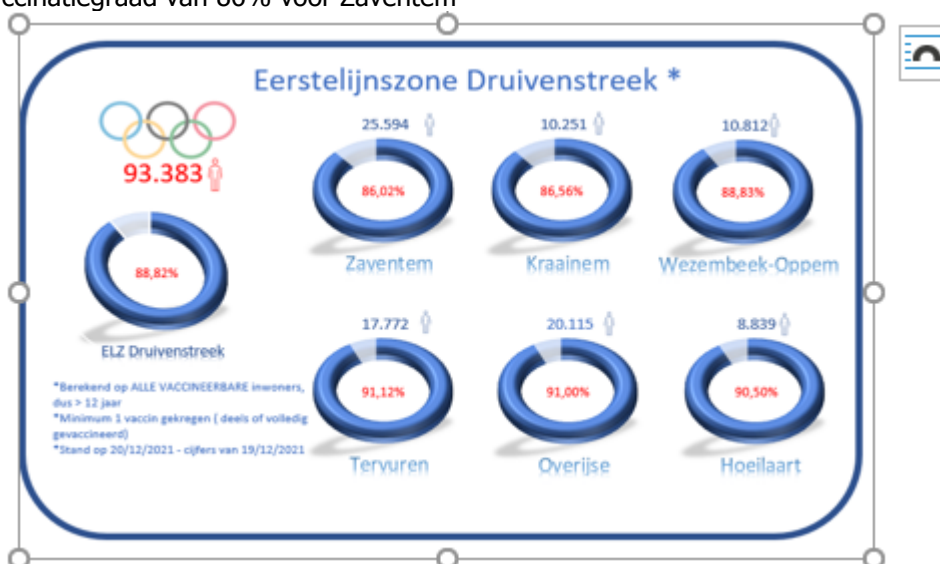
ccinatiegraad van 86% voor Zaventem

Eerstelijnszone Druivenstreek *

93.383

88,82%

ELZ Druivenstreek

*Berekend op ALLE VACCINEERBARE inwoners, dus > 12 jaar
*Minimum 1 vaccin gekregen ( deels of volledig gevaccineerd)
*Stand op 20/12/2021 - cijfers van 19/12/2021

25.594

86,02%

Zaventem

10.251

86,56%

Kraainem

10.812

88,83%

Wezembeek-Oppem

17.772

91,12%

Tervuren

20.115

91,00%

Overijse

8.839

90,50%

Hoeilaart